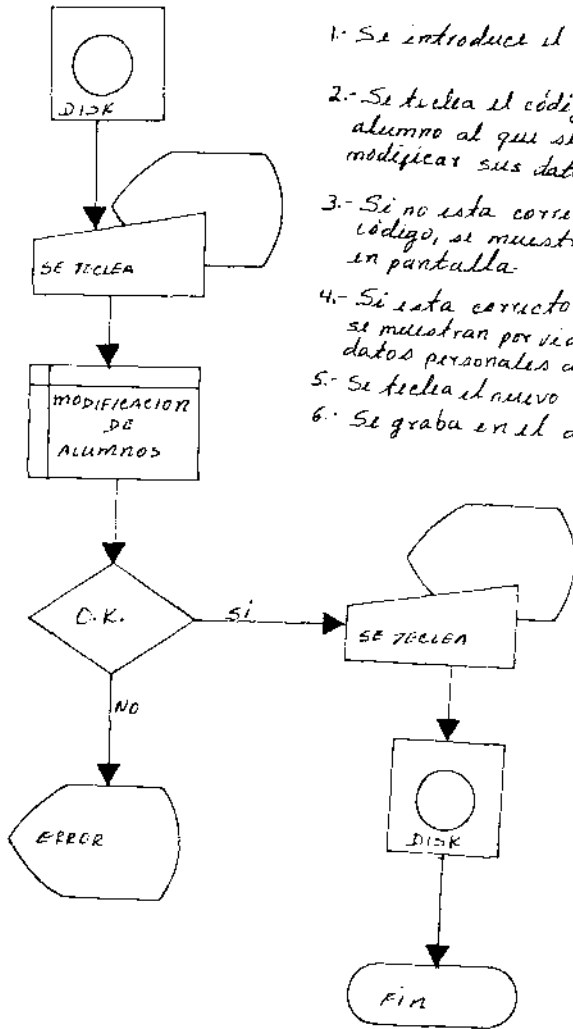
DISK

SE TECLEA

MODIFICACION DE ALUMNOS

O.K.

SI

NO

ERROR

SE TECLEA

DISK

FIN

1.- Se introduce el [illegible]

2.- Se teclea el códi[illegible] alumno al que s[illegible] modificar sus dat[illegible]

3.- Si no esta corre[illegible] código, se muest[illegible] en pantalla.

4.- Si esta correcto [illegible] se muestran por vi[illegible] datos personales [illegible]

5.- Se teclea el nuevo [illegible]

6.- Se graba en el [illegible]